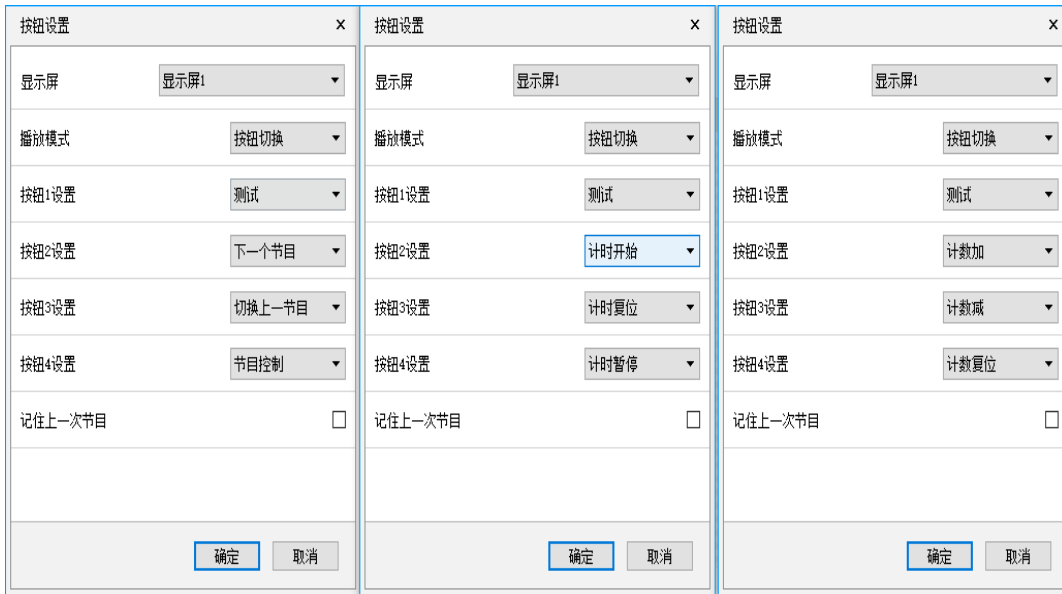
按钮设置 x

显示屏 显示屏1

播放模式 按钮切换

按钮1设置 测试

按钮2设置 下一个节目

按钮3设置 切换上一节目

按钮4设置 节目控制

记住上一次节目 ☐

确定 取消

按钮设置 x

显示屏 显示屏1

播放模式 按钮切换

按钮1设置 测试

按钮2设置 计时开始

按钮3设置 计时复位

按钮4设置 计时暂停

记住上一次节目 ☐

确定 取消

按钮设置 x

显示屏 显示屏1

播放模式 按钮切换

按钮1设置 测试

按钮2设置 计数加

按钮3设置 计数减

按钮4设置 计数复位

记住上一次节目 ☐

确定 取消